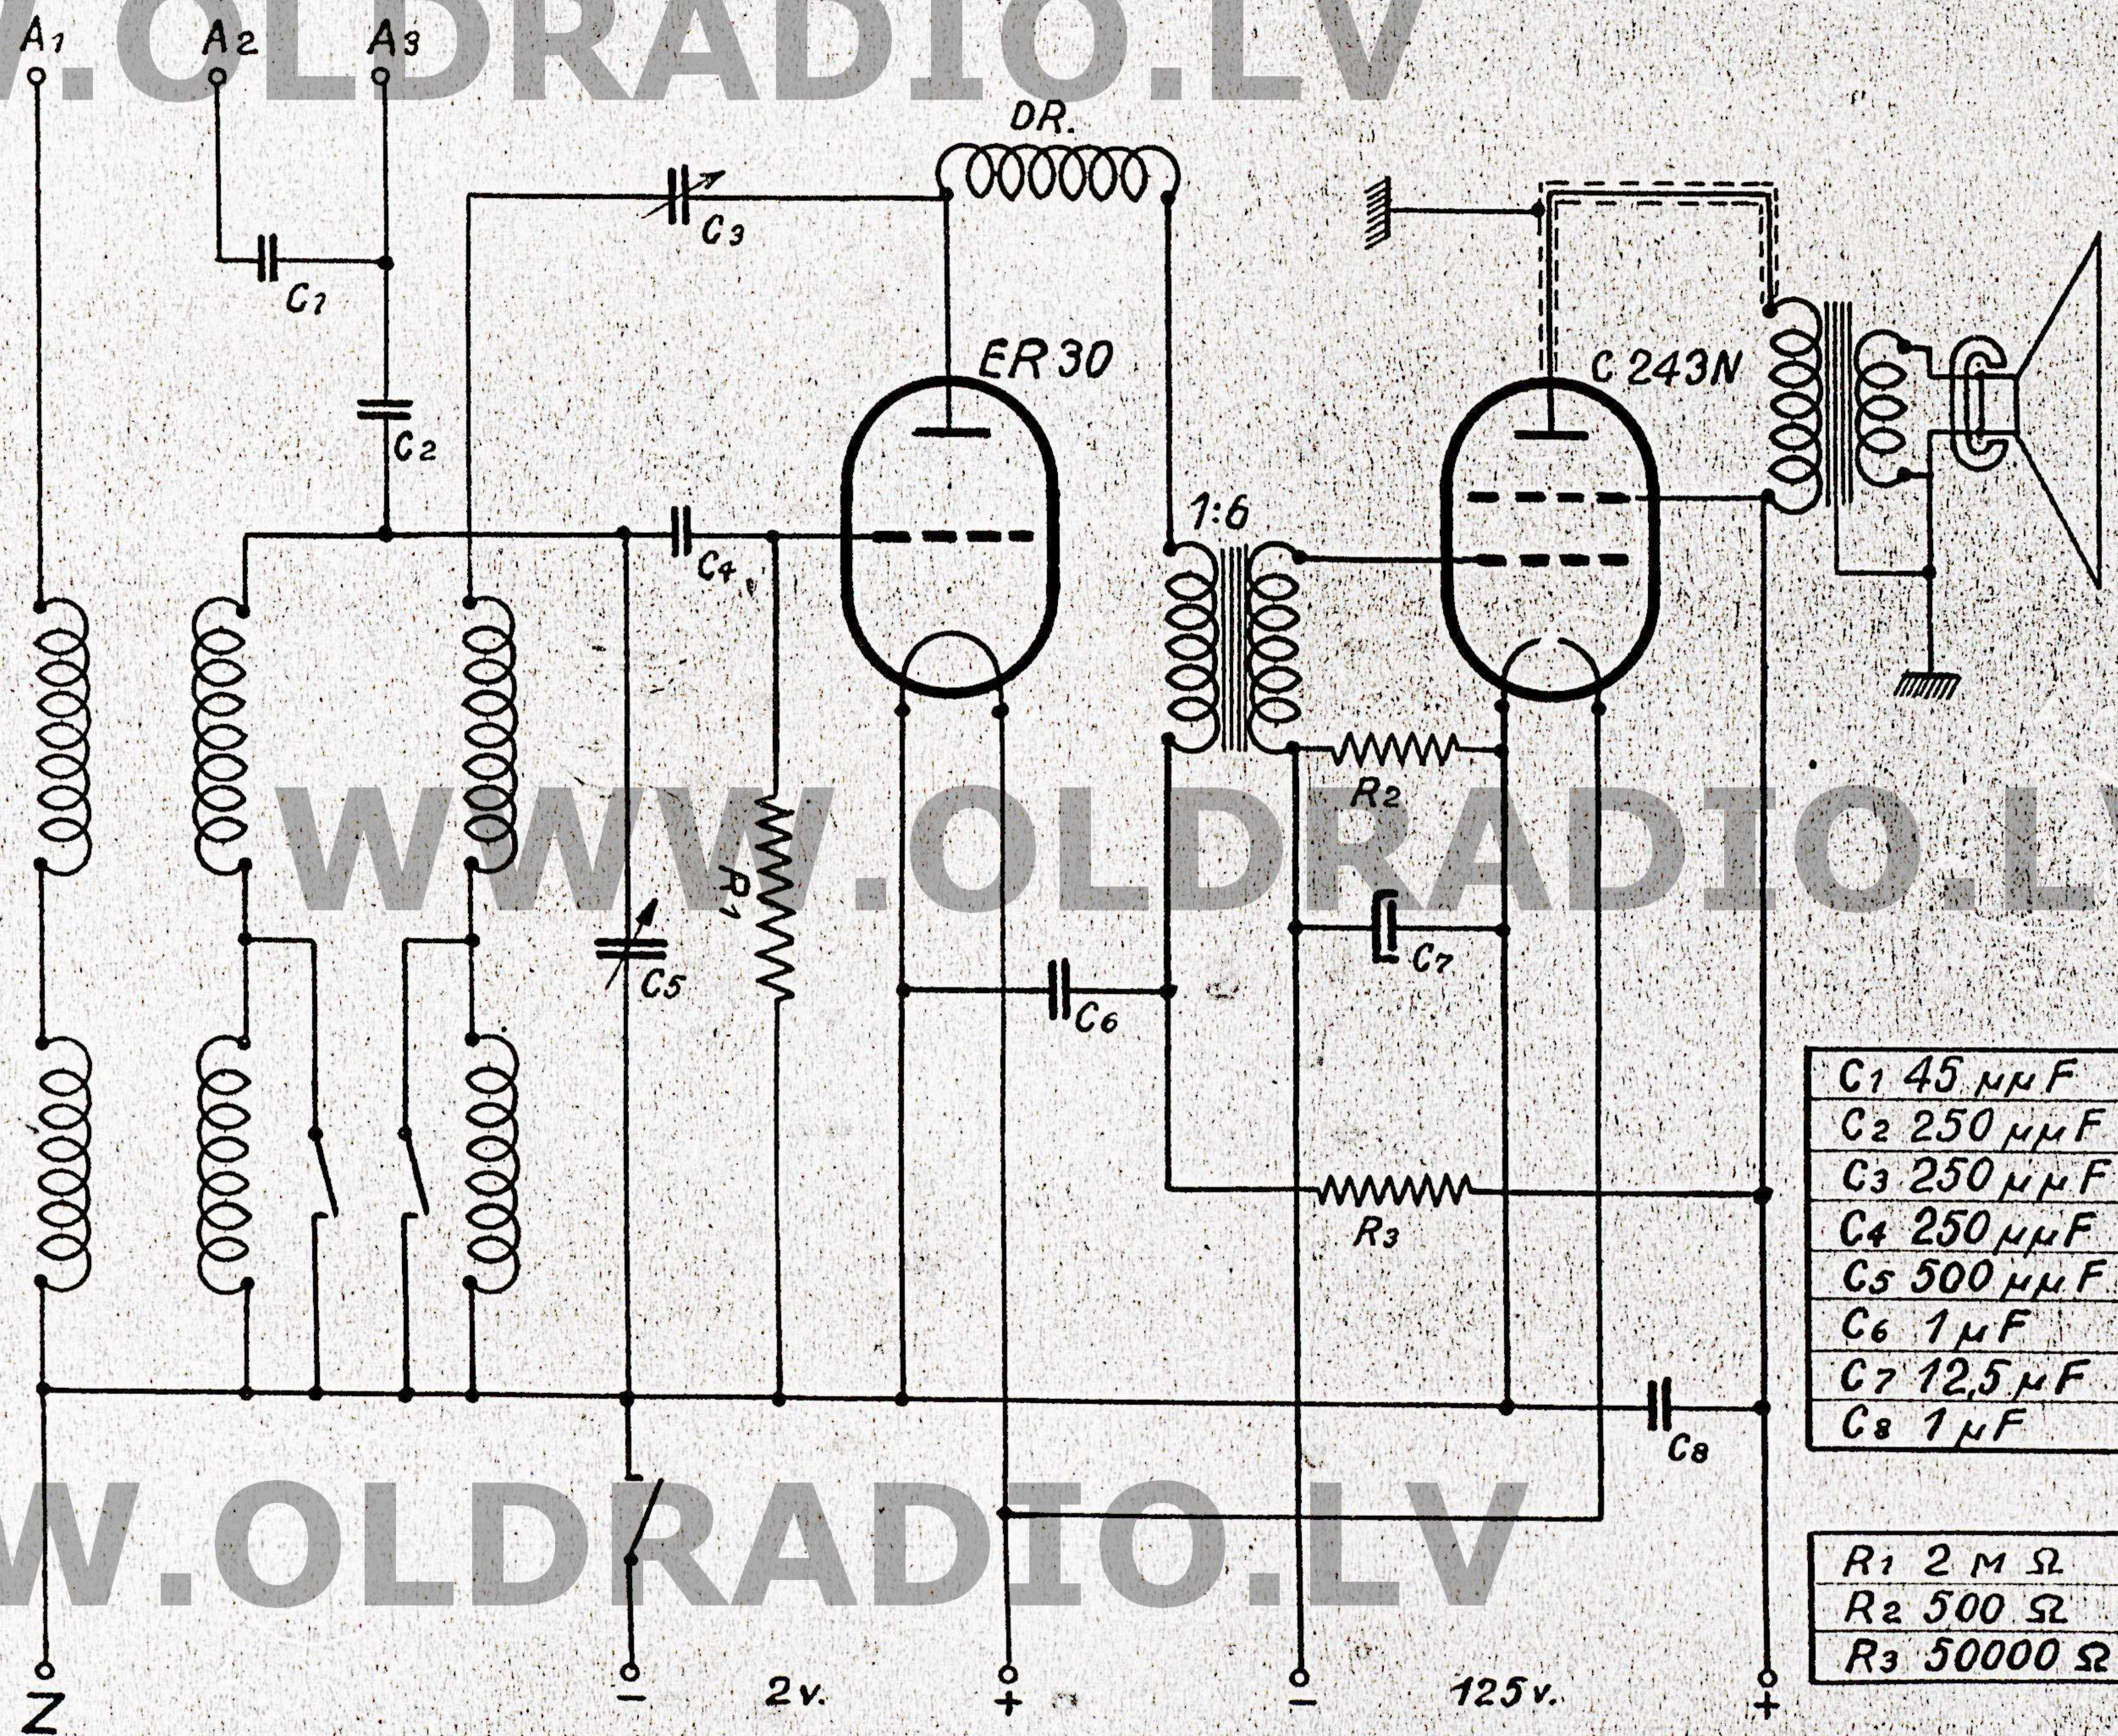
W.OLDRADIO.LV

$A_1$ $A_2$ $A_3$

DR.

$C_3$

$C_1$

ER 30

C 243N

$C_2$

1:6

$C_4$

$R_2$

WWW.OLDRADIO.LV

$R_1$

$C_5$

$C_7$

$C_6$

| $C_1$ 45 $\mu\mu F$ |
|---|
| $C_2$ 250 $\mu\mu F$ |
| $C_3$ 250 $\mu\mu F$ |
| $C_4$ 250 $\mu\mu F$ |
| $C_5$ 500 $\mu\mu F$ |
| $C_6$ 1 $\mu F$ |
| $C_7$ 12,5 $\mu F$ |
| $C_8$ 1 $\mu F$ |

$R_3$

$C_8$

W.OLDRADIO.LV

| $R_1$ 2 M $\Omega$ |
|---|
| $R_2$ 500 $\Omega$ |
| $R_3$ 50000 $\Omega$ |

Z − 2v. + − 125v. +